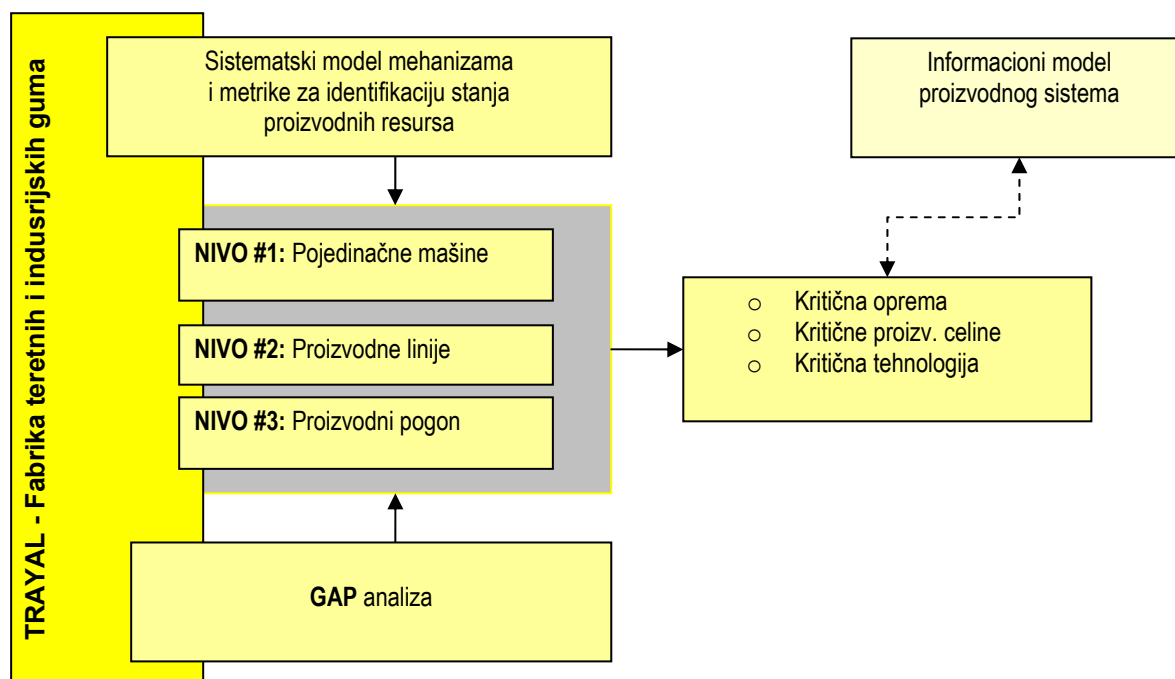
TRAYAL - Fabrika teretnih i indusrijskih guma

Sistematski model mehanizama i metrike za identifikaciju stanja proizvodnih resursa

Informacioni model proizvodnog sistema

NIVO #1: Pojedinačne mašine

NIVO #2: Proizvodne linije

NIVO #3: Proizvodni pogon

○ Kritična oprema
○ Kritične proizv. celine
○ Kritična tehnologija

GAP analiza